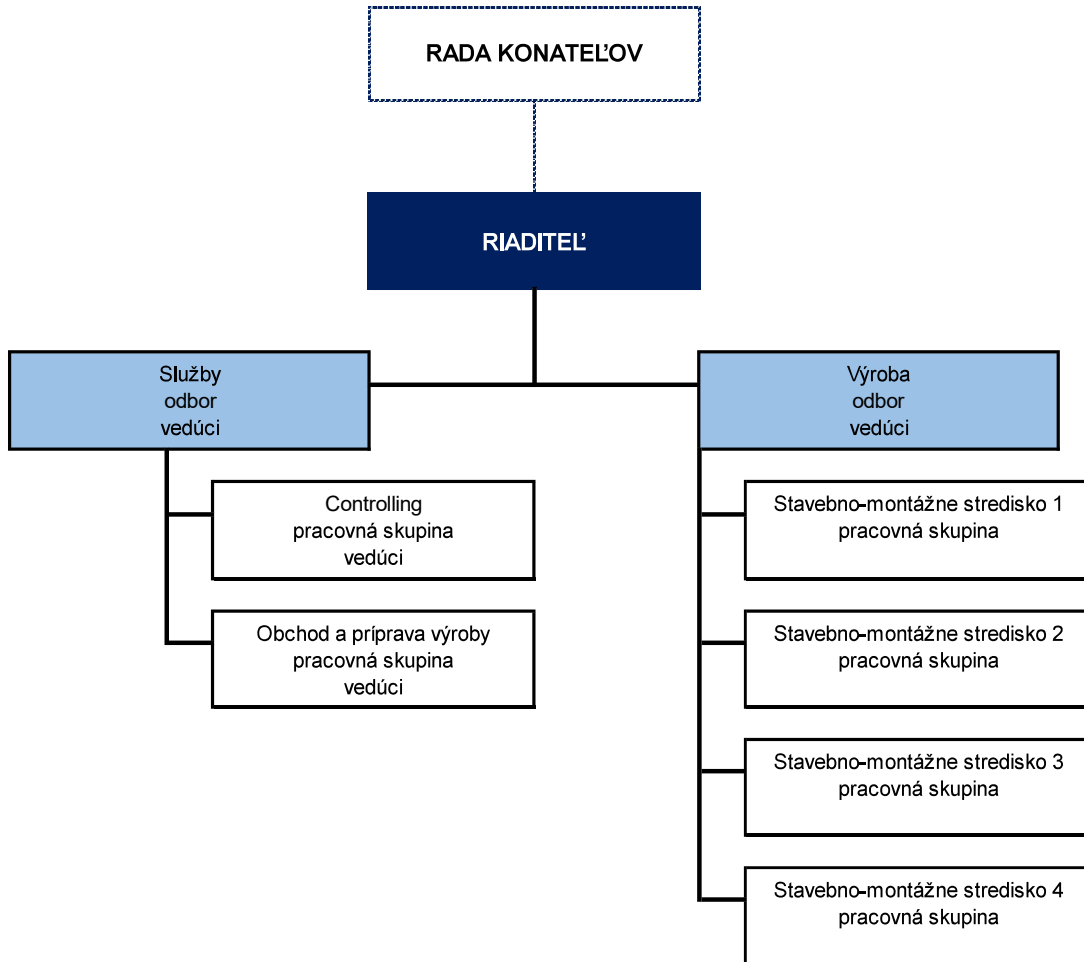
RADA KONATEĽOV

RIADITEĽ

Služby
odbor
vedúci

Controlling
pracovná skupina
vedúci

Obchod a príprava výroby
pracovná skupina
vedúci

Výroba
odbor
vedúci

Stavebno-montážne stredisko 1
pracovná skupina

Stavebno-montážne stredisko 2
pracovná skupina

Stavebno-montážne stredisko 3
pracovná skupina

Stavebno-montážne stredisko 4
pracovná skupina